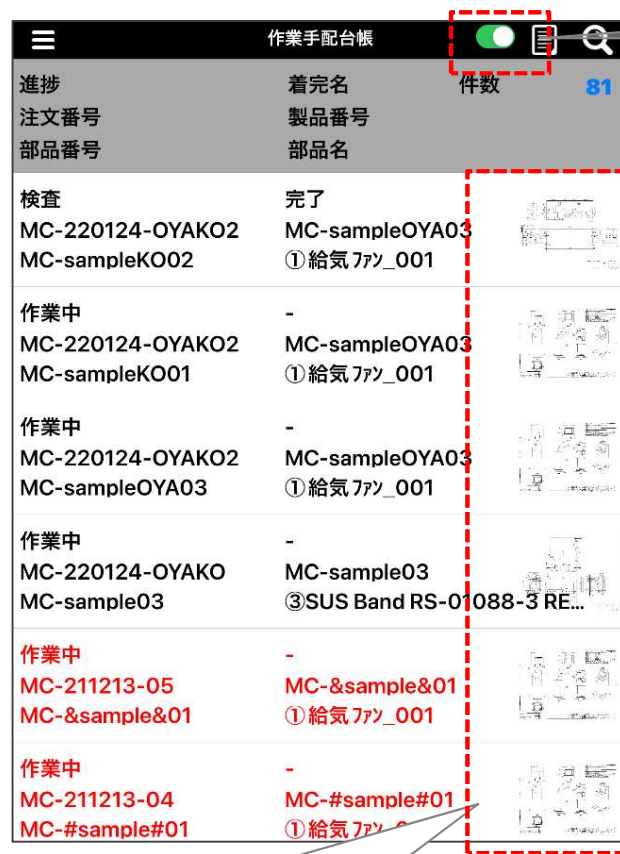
作業手配台帳

| 進捗 | 着完名 | 件数 81 |
|---|---|---|
| 注文番号 | 製品番号 | |
| 部品番号 | 部品名 | |
| 検査 | 完了 | |
| MC-220124-OYAKO2 | MC-sampleOYA03 | |
| MC-sampleKO02 | ①給気ﾌｧﾝ_001 | |
| 作業中 | - | |
| MC-220124-OYAKO2 | MC-sampleOYA03 | |
| MC-sampleKO01 | ①給気ﾌｧﾝ_001 | |
| 作業中 | - | |
| MC-220124-OYAKO2 | MC-sampleOYA03 | |
| MC-sampleOYA03 | ①給気ﾌｧﾝ_001 | |
| 作業中 | - | |
| MC-220124-OYAKO | MC-sample03 | |
| MC-sample03 | ③SUS Band RS-01088-3 RE... | |
| 作業中 | - | |
| MC-211213-05 | MC-&sample&01 | |
| MC-&sample&01 | ①給気ﾌｧﾝ_001 | |
| 作業中 | - | |
| MC-211213-04 | MC-#sample#01 | |
| MC-#sample#01 | ①給気ﾌｧﾝ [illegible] | |